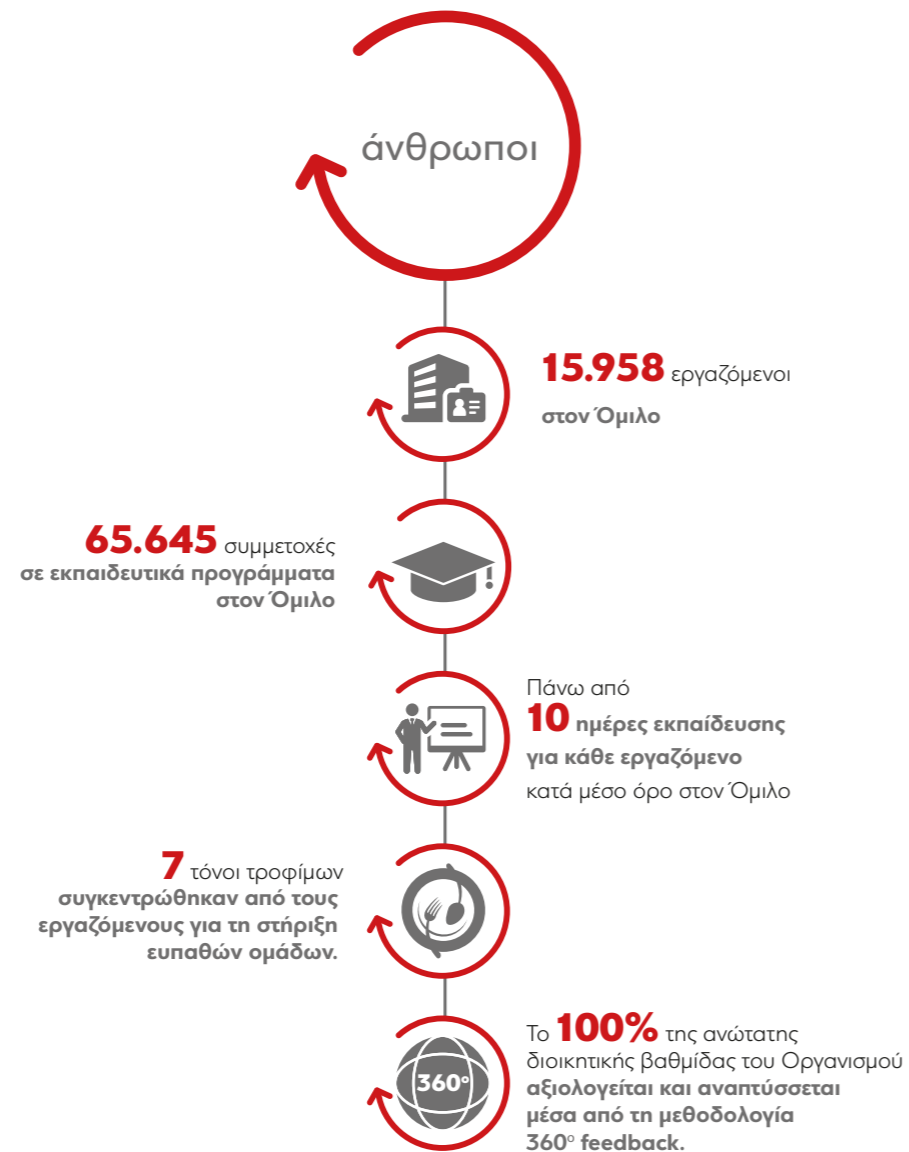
άνθρωποι

15.958 εργαζόμενοι στον Όμιλο

65.645 συμμετοχές σε εκπαιδευτικά προγράμματα στον Όμιλο

Πάνω από 10 ημέρες εκπαίδευσης για κάθε εργαζόμενο κατά μέσο όρο στον Όμιλο

7 τόνοι τροφίμων συγκεντρώθηκαν από τους εργαζόμενους για τη στήριξη ευπαθών ομάδων.

360°

Το 100% της ανώτατης διοικητικής βαθμίδας του Οργανισμού αξιολογείται και αναπτύσσεται μέσα από τη μεθοδολογία 360° feedback.